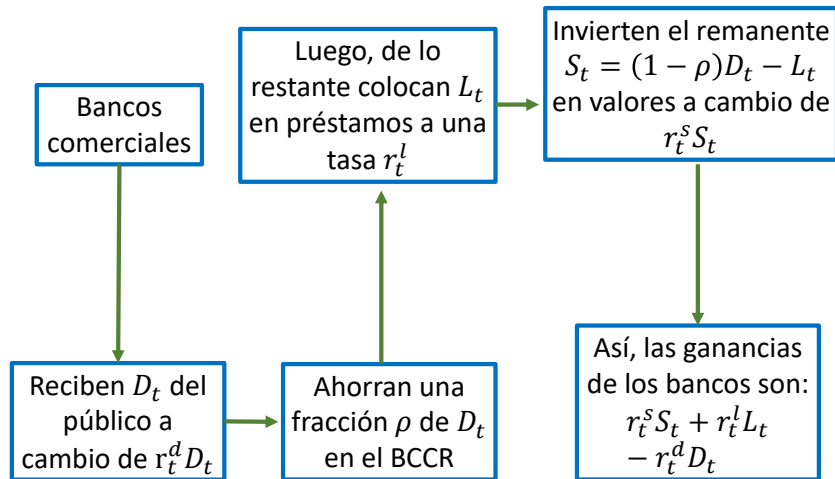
Bancos comerciales

Reciben $D_t$ del público a cambio de $r_t^d D_t$

Ahorran una fracción $\rho$ de $D_t$ en el BCCR

Luego, de lo restante colocan $L_t$ en préstamos a una tasa $r_t^l$

Invierten el remanente $S_t = (1-\rho)D_t - L_t$ en valores a cambio de $r_t^s S_t$

Así, las ganancias de los bancos son: $r_t^s S_t + r_t^l L_t - r_t^d D_t$